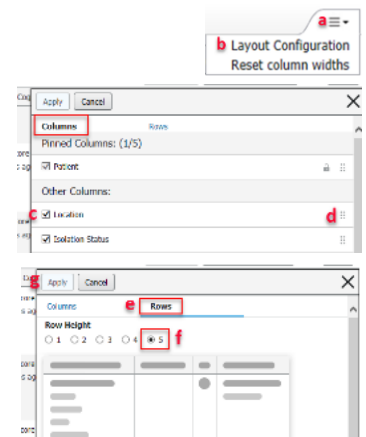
a
b Layout Configuration
Reset column widths

Cor
s ag
cor
s ag
ce
s ag

Apply Cancel
Columns Rows
Pinned Columns: (1/5)
☑ Patient
Other Columns:
c ☑ Location d
☑ Isolation Status

g Apply Cancel
Columns e Rows
Row Height
○ 1 ○ 2 ○ 3 ○ 4 ◉ 5 f

cor
s ag
cor
s ag
cor